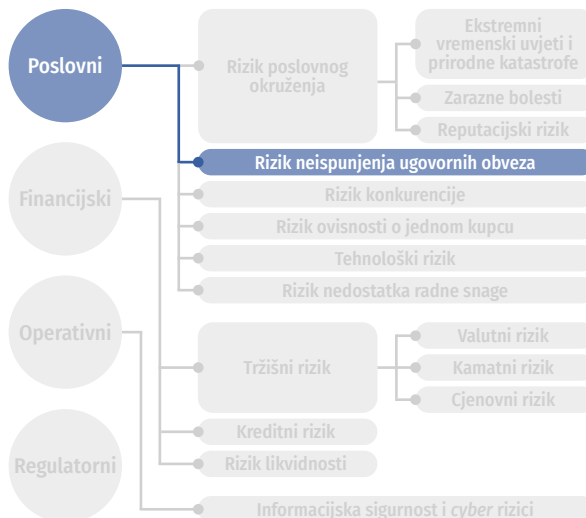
Poslovni

Rizik poslovnog okruženja

Ekstremni vremenski uvjeti i prirodne katastrofe

Zarazne bolesti

Reputacijski rizik

Rizik neispunjenja ugovornih obveza

Financijski

Rizik konkurencije

Rizik ovisnosti o jednom kupcu

Tehnološki rizik

Rizik nedostatka radne snage

Operativni

Tržišni rizik

Valutni rizik

Kamatni rizik

Cjenovni rizik

Kreditni rizik

Regulatorni

Rizik likvidnosti

Informacijska sigurnost i cyber rizici